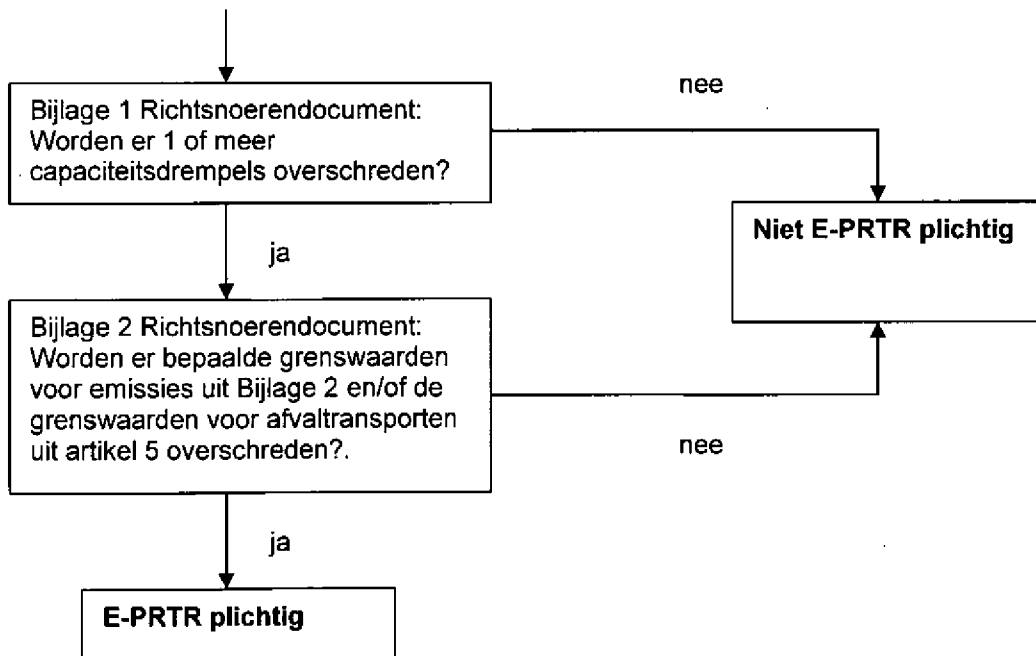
Bijlage 1 Richtsnoerendocument: Worden er 1 of meer capaciteitsdrempels overschreden?

nee

Niet E-PRTR plichtig

ja

Bijlage 2 Richtsnoerendocument: Worden er bepaalde grenswaarden voor emissies uit Bijlage 2 en/of de grenswaarden voor afvaltransporten uit artikel 5 overschreden?.

nee

ja

E-PRTR plichtig